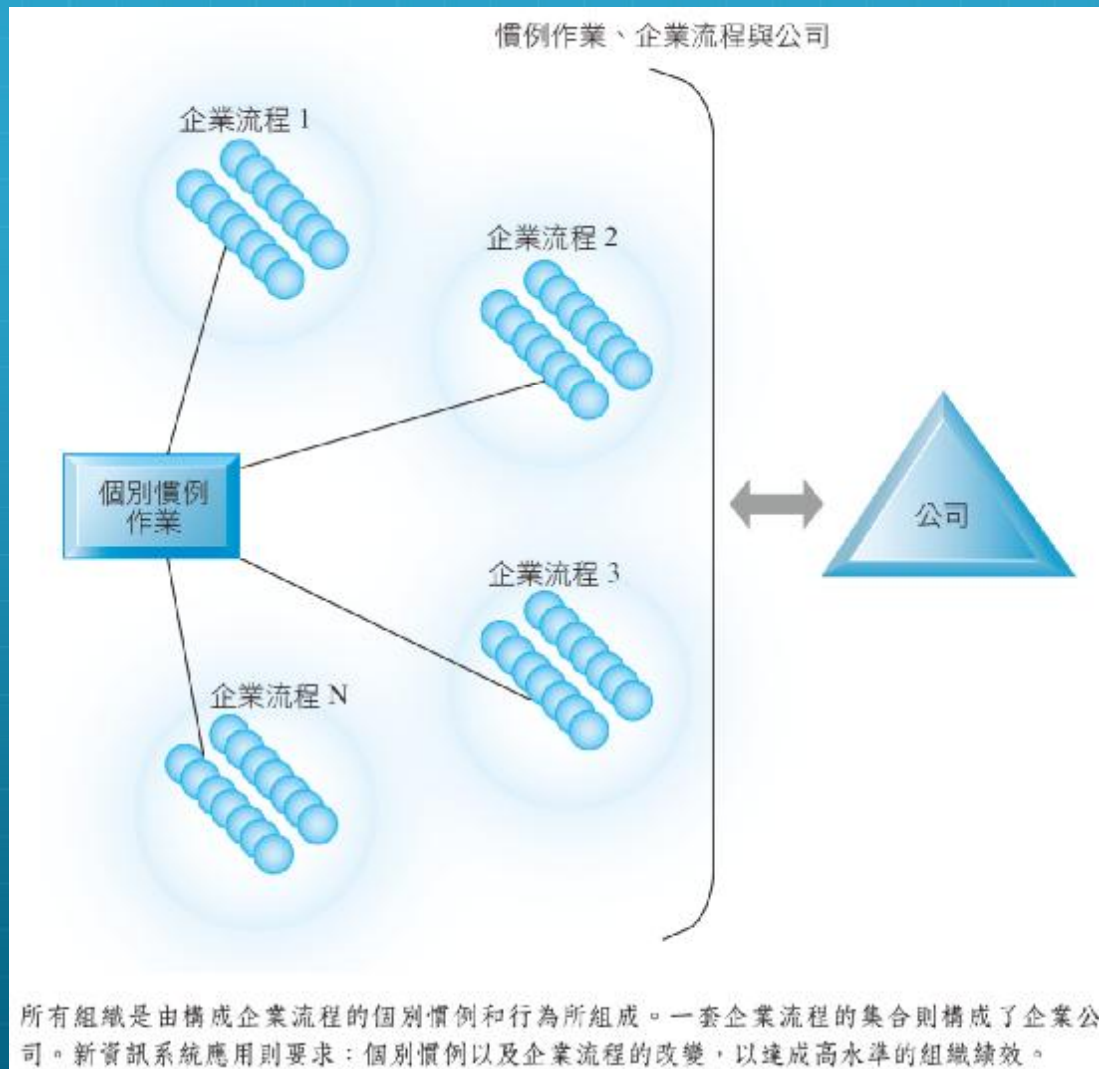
慣例作業、企業流程與公司

企業流程 1

企業流程 2

個別慣例作業

公司

企業流程 3

企業流程 N

所有組織是由構成企業流程的個別慣例和行為所組成。一套企業流程的集合則構成了企業公司。新資訊系統應用則要求：個別慣例以及企業流程的改變，以達成高水準的組織績效。